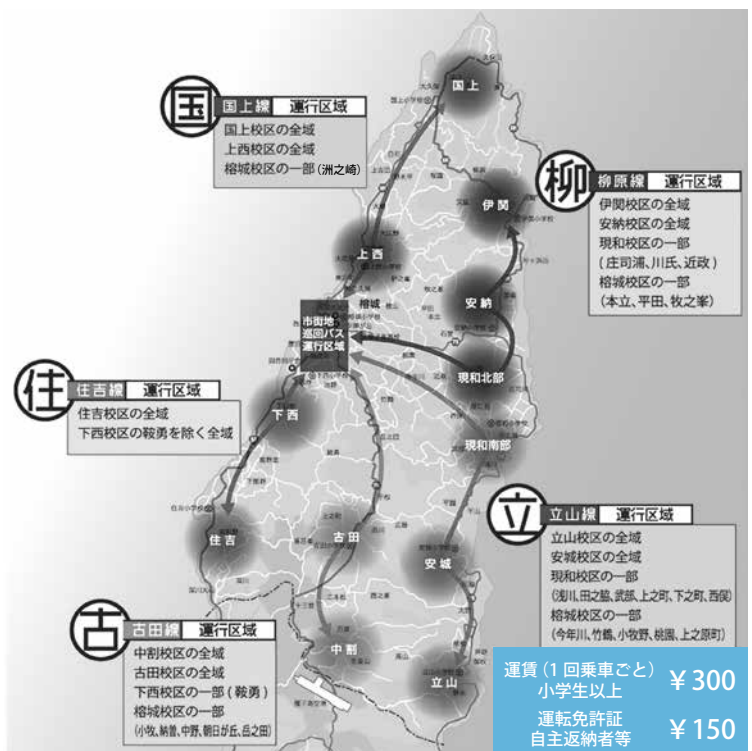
国 国上線 運行区域
国上校区の全域
上西校区の全域
榕城校区の一部（洲之崎）

柳 柳原線 運行区域
伊関校区の全域
安納校区の全域
現和校区の一部
（庄司浦、川氏、近政）
榕城校区の一部
（本立、平田、牧之峯）

住 住吉線 運行区域
住吉校区の全域
下西校区の鞍勇を除く全域

立 立山線 運行区域
立山校区の全域
安城校区の全域
現和校区の一部
（浅川、田之脇、武部、上之町、下之町、西俣）
榕城校区の一部
（今年川、竹鶴、小牧野、桃園、上之原町）

古 古田線 運行区域
中割校区の全域
古田校区の全域
下西校区の一部（鞍勇）
榕城校区の一部
（小牧、納曽、中野、朝日が丘、岳之田）

国上
伊関
上西
安納
榕城
市街地巡回バス運行区域
現和北部
下西
現和南部
住吉
古田
安城
中割
立山

運賃（1回乗車ごと）小学生以上 ￥300
運転免許証自主返納者等 ￥150